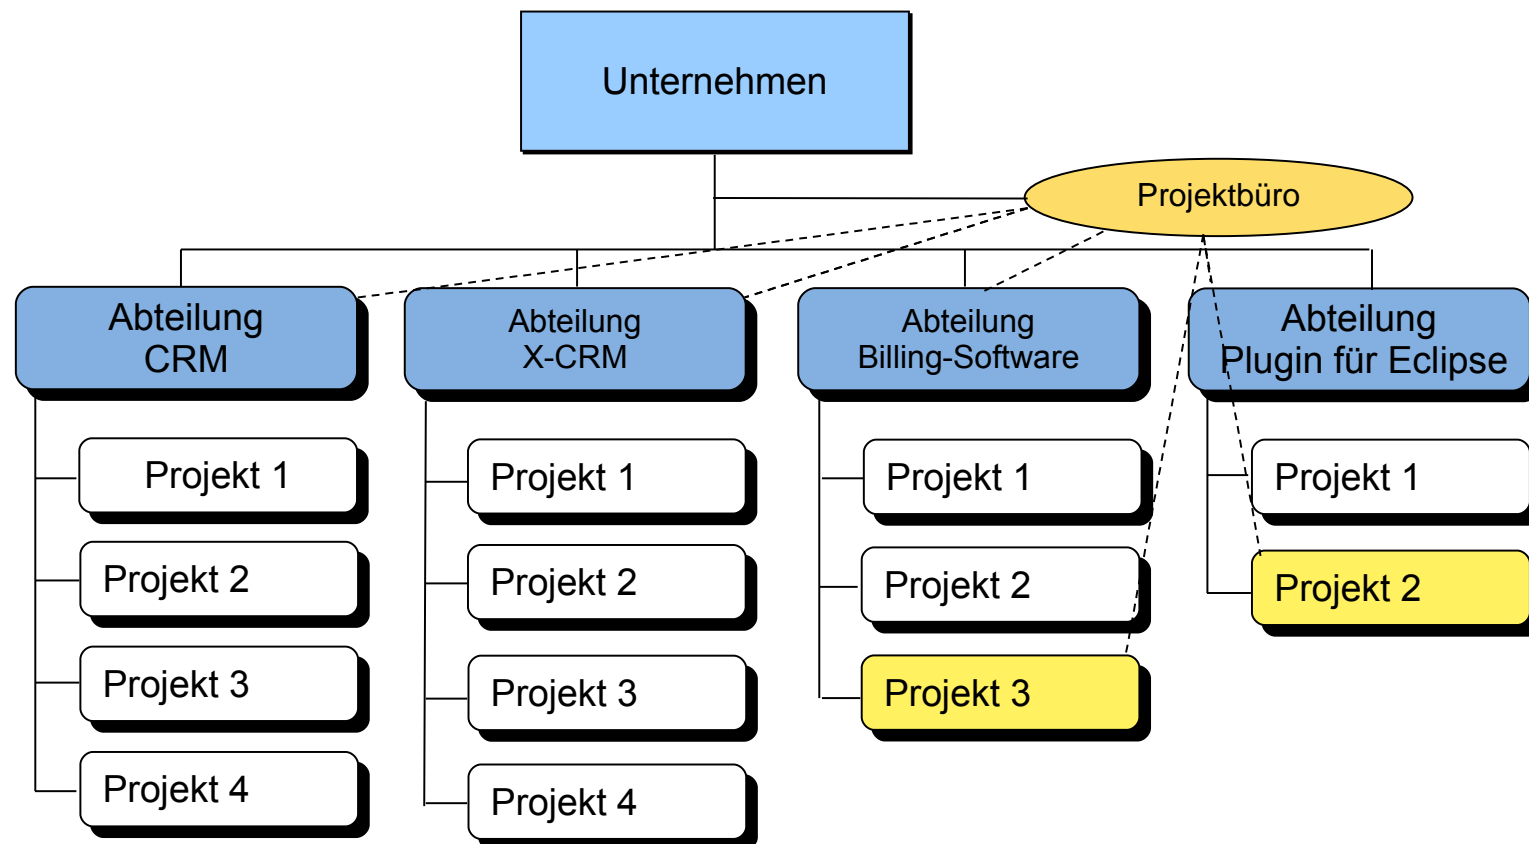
Unternehmen

Projektbüro

Abteilung CRM

Projekt 1

Projekt 2

Projekt 3

Projekt 4

Abteilung X-CRM

Projekt 1

Projekt 2

Projekt 3

Projekt 4

Abteilung Billing-Software

Projekt 1

Projekt 2

Projekt 3

Abteilung Plugin für Eclipse

Projekt 1

Projekt 2